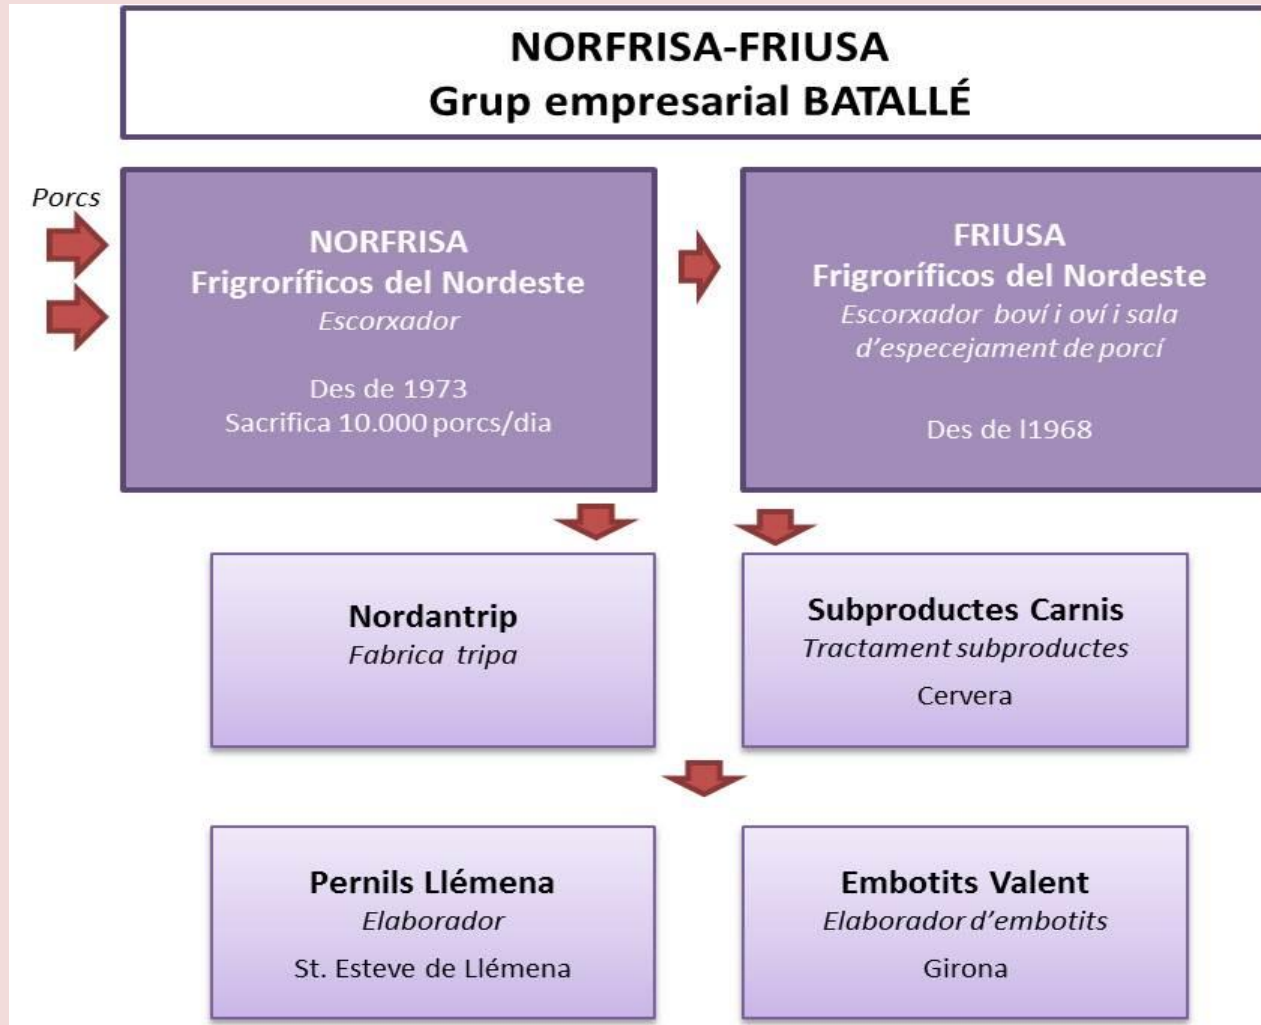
NORFRISA-FRIUSA
Grup empresarial BATALLÉ

Porcs

NORFRISA
Frigoríficos del Nordeste
Escorxador

Des de 1973
Sacrifica 10.000 porcs/dia

FRIUSA
Frigoríficos del Nordeste
Escorxador boví i oví i sala d'especejament de porcí

Des de l1968

Nordantrip
Fabrica tripa

Subproductes Carnis
Tractament subproductes
Cervera

Pernils Llémena
Elaborador
St. Esteve de Llémena

Embotits Valent
Elaborador d'embotits
Girona